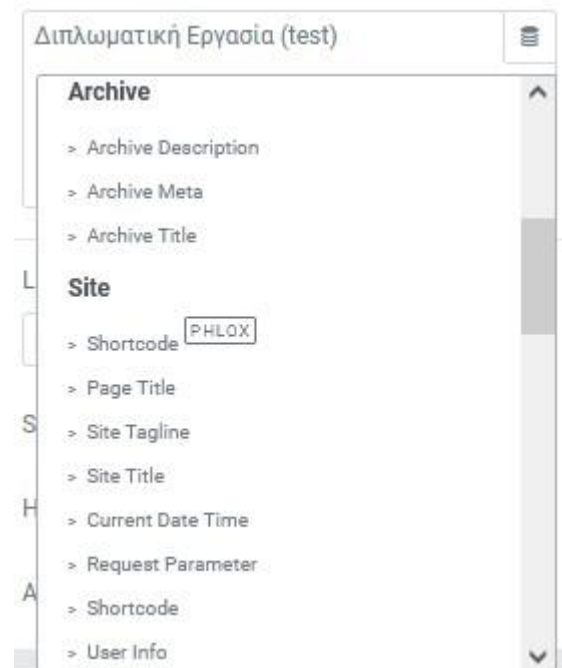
Διπλωματική Εργασία (test)

Archive

- Archive Description
- Archive Meta
- Archive Title

Site

- Shortcode PHLOX
- Page Title
- Site Tagline
- Site Title
- Current Date Time
- Request Parameter
- Shortcode
- User Info

L
S
H
A